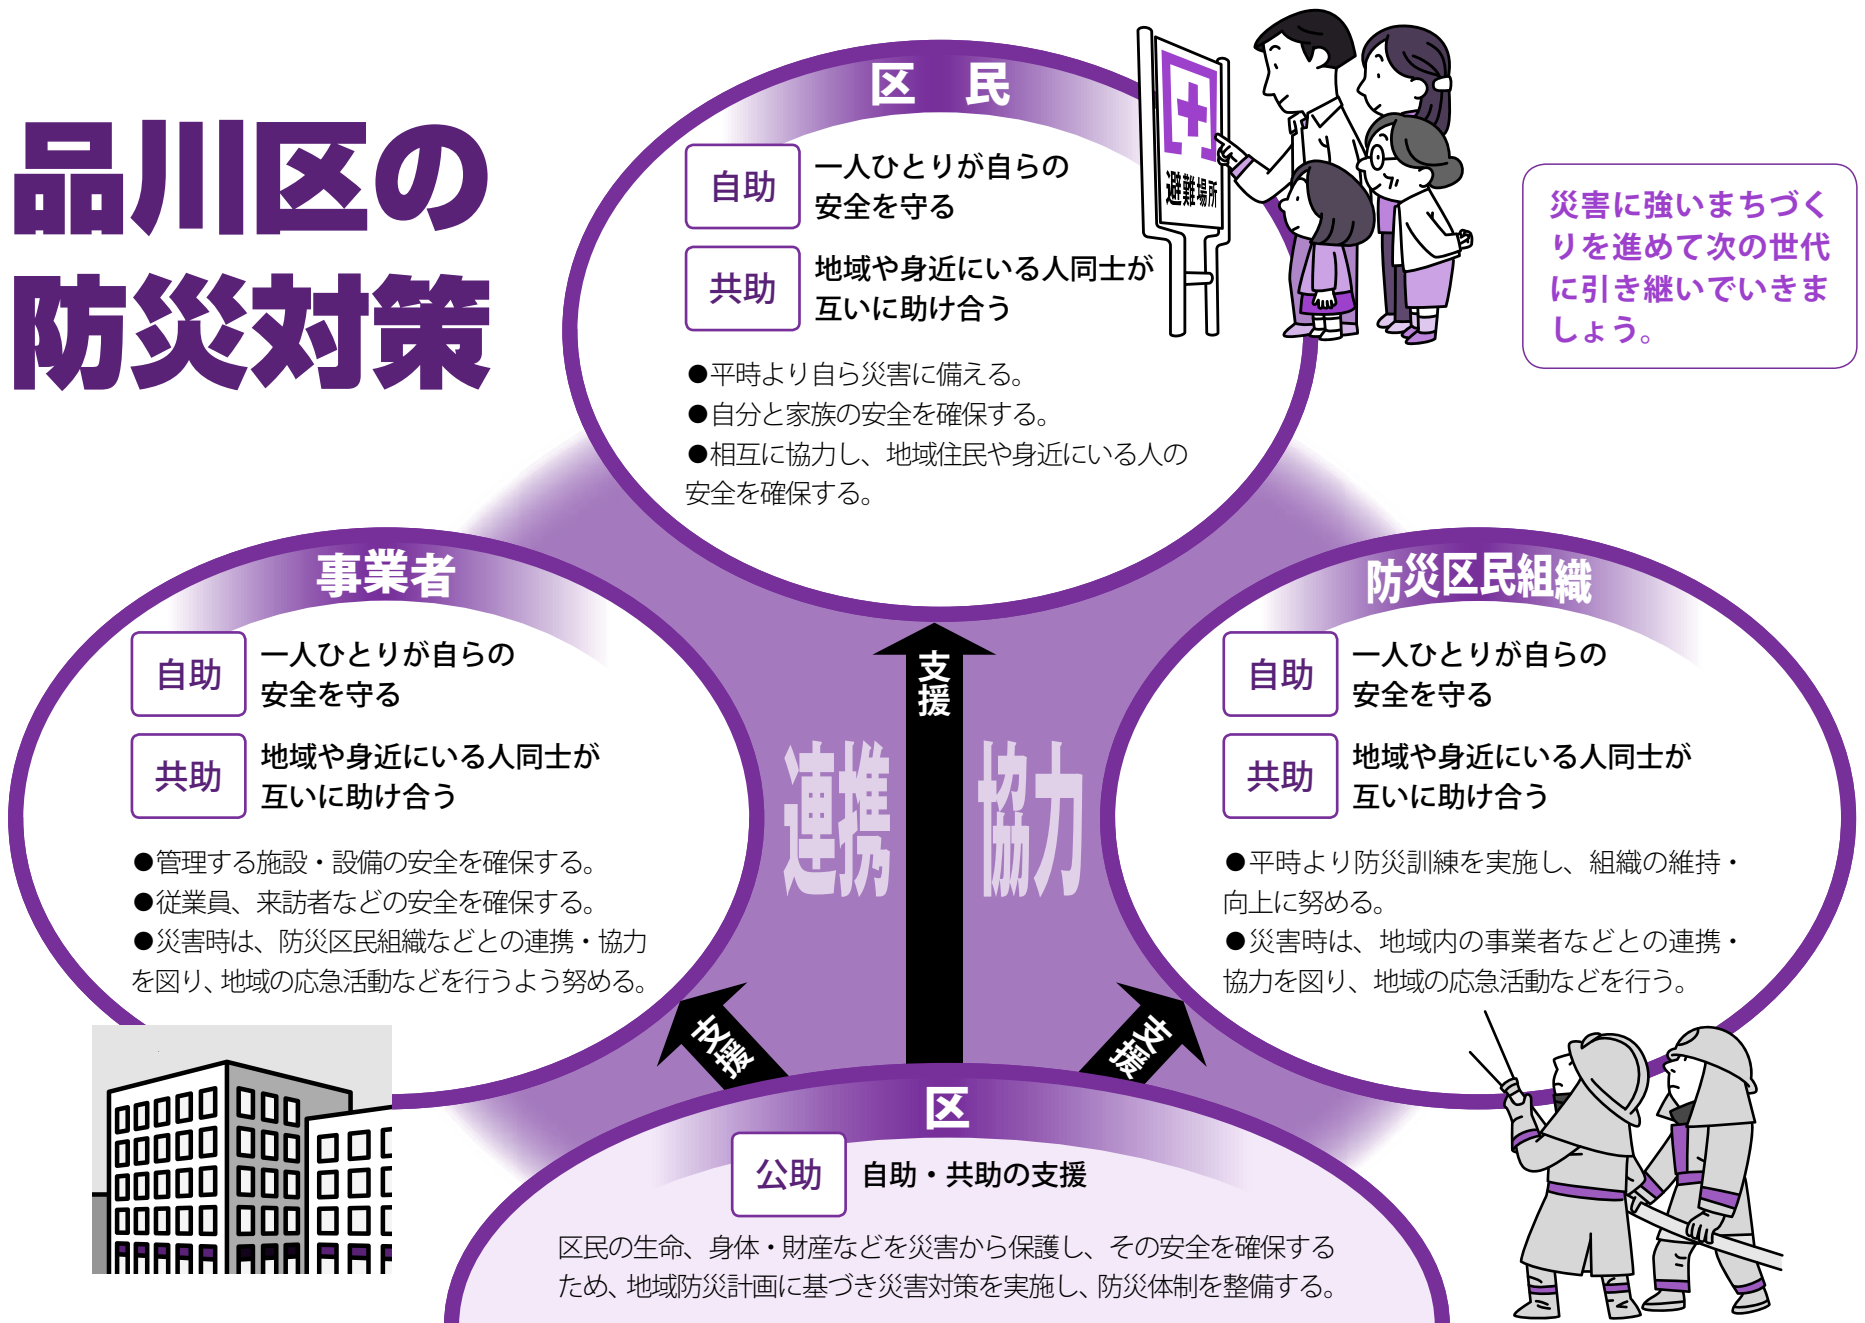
品川区の防災対策

区民

自助 一人ひとりが自らの安全を守る

共助 地域や身近にいる人同士が互いに助け合う

●平時より自ら災害に備える。
●自分と家族の安全を確保する。
●相互に協力し、地域住民や身近にいる人の安全を確保する。

避難場所

災害に強いまちづくりを進めて次の世代に引き継いでいきましょう。

事業者

自助 一人ひとりが自らの安全を守る

共助 地域や身近にいる人同士が互いに助け合う

●管理する施設・設備の安全を確保する。
●従業員、来訪者などの安全を確保する。
●災害時は、防災区民組織などとの連携・協力を図り、地域の応急活動などを行うよう努める。

支援

連携 協力

防災区民組織

自助 一人ひとりが自らの安全を守る

共助 地域や身近にいる人同士が互いに助け合う

●平時より防災訓練を実施し、組織の維持・向上に努める。
●災害時は、地域内の事業者などとの連携・協力を図り、地域の応急活動などを行う。

支援

支援

区

公助 自助・共助の支援

区民の生命、身体・財産などを災害から保護し、その安全を確保するため、地域防災計画に基づき災害対策を実施し、防災体制を整備する。